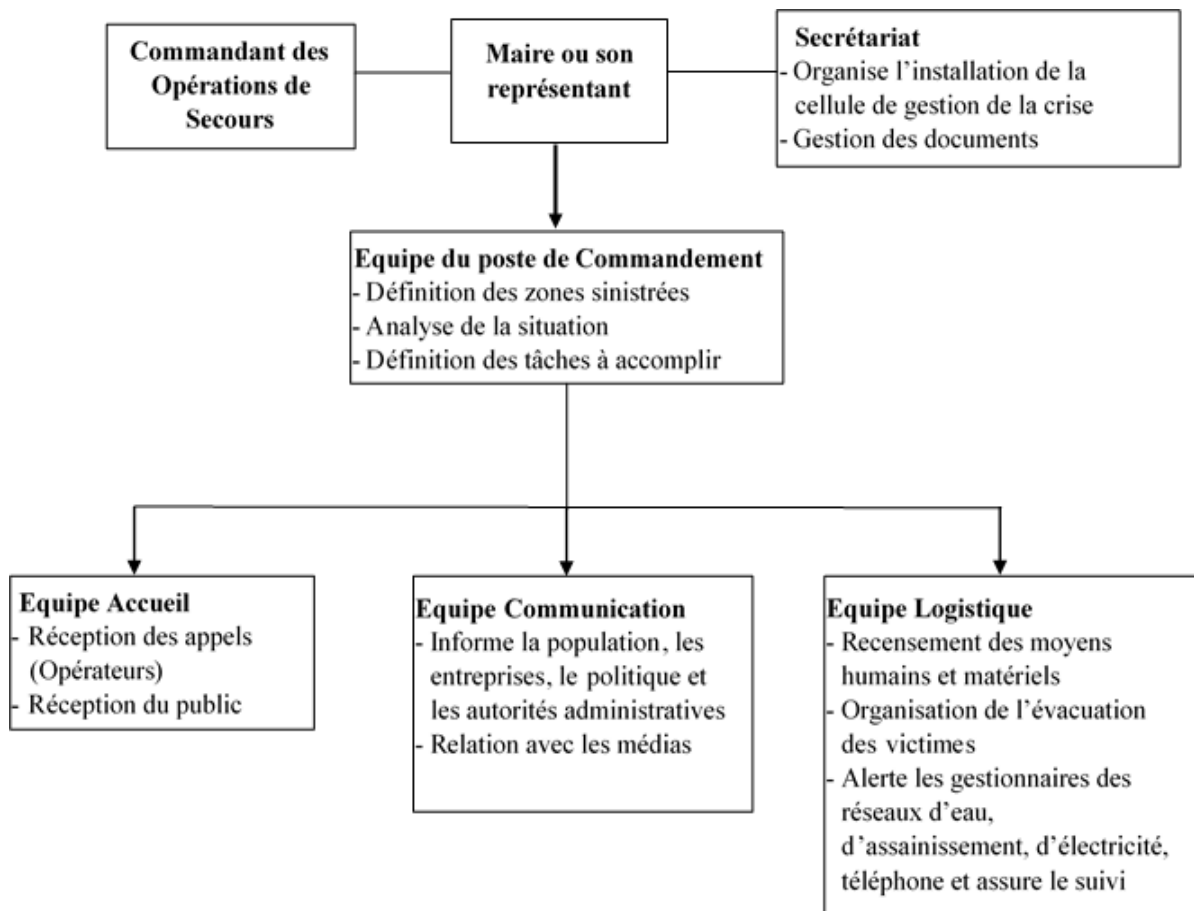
**Commandant des Opérations de Secours**

**Maire ou son représentant**

**Secrétariat**
- Organise l'installation de la cellule de gestion de la crise
- Gestion des documents

**Equipe du poste de Commandement**
- Définition des zones sinistrées
- Analyse de la situation
- Définition des tâches à accomplir

**Equipe Accueil**
- Réception des appels (Opérateurs)
- Réception du public

**Equipe Communication**
- Informe la population, les entreprises, le politique et les autorités administratives
- Relation avec les médias

**Equipe Logistique**
- Recensement des moyens humains et matériels
- Organisation de l'évacuation des victimes
- Alerte les gestionnaires des réseaux d'eau, d'assainissement, d'électricité, téléphone et assure le suivi